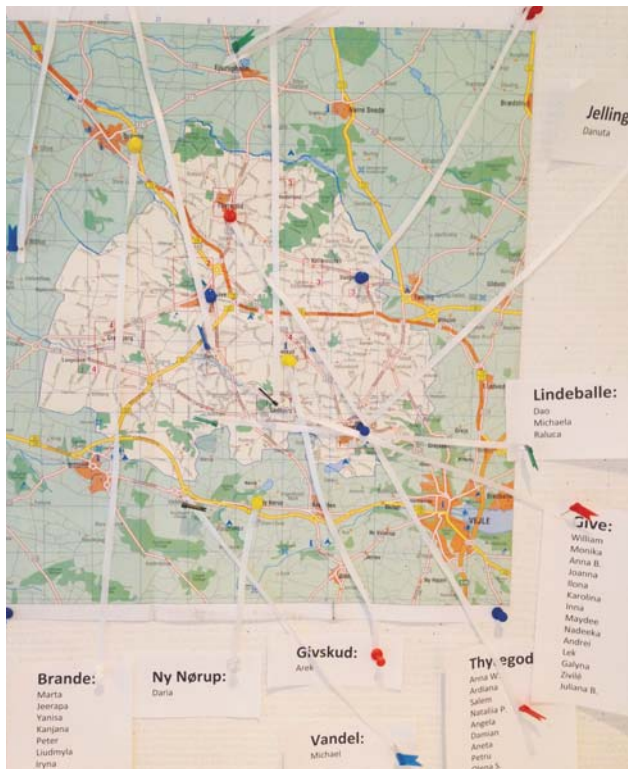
Jelling
Danuta

Lindeballe:
Dao
Michaela
Raluca

Give:
William
Monika
Anna B.
Joanna
Ilona
Karolina
Inna
Maydee
Nadeika
Andrei
Lek
Galyna
Zivilė
Juliana B.

Brande:
Marta
Jeerapa
Yanisa
Kanjana
Peter
Liudmyla
Iryna

Ny Nørup:
Daria

Givskud:
Arek

Vandel:
Michael

Thyregod
Anna W.
Ardiana
Salem
Natalia P.
Angela
Damian
Aneta
Petru
Olena S.

Vejle
Give
Bredsten
Nørre Snede